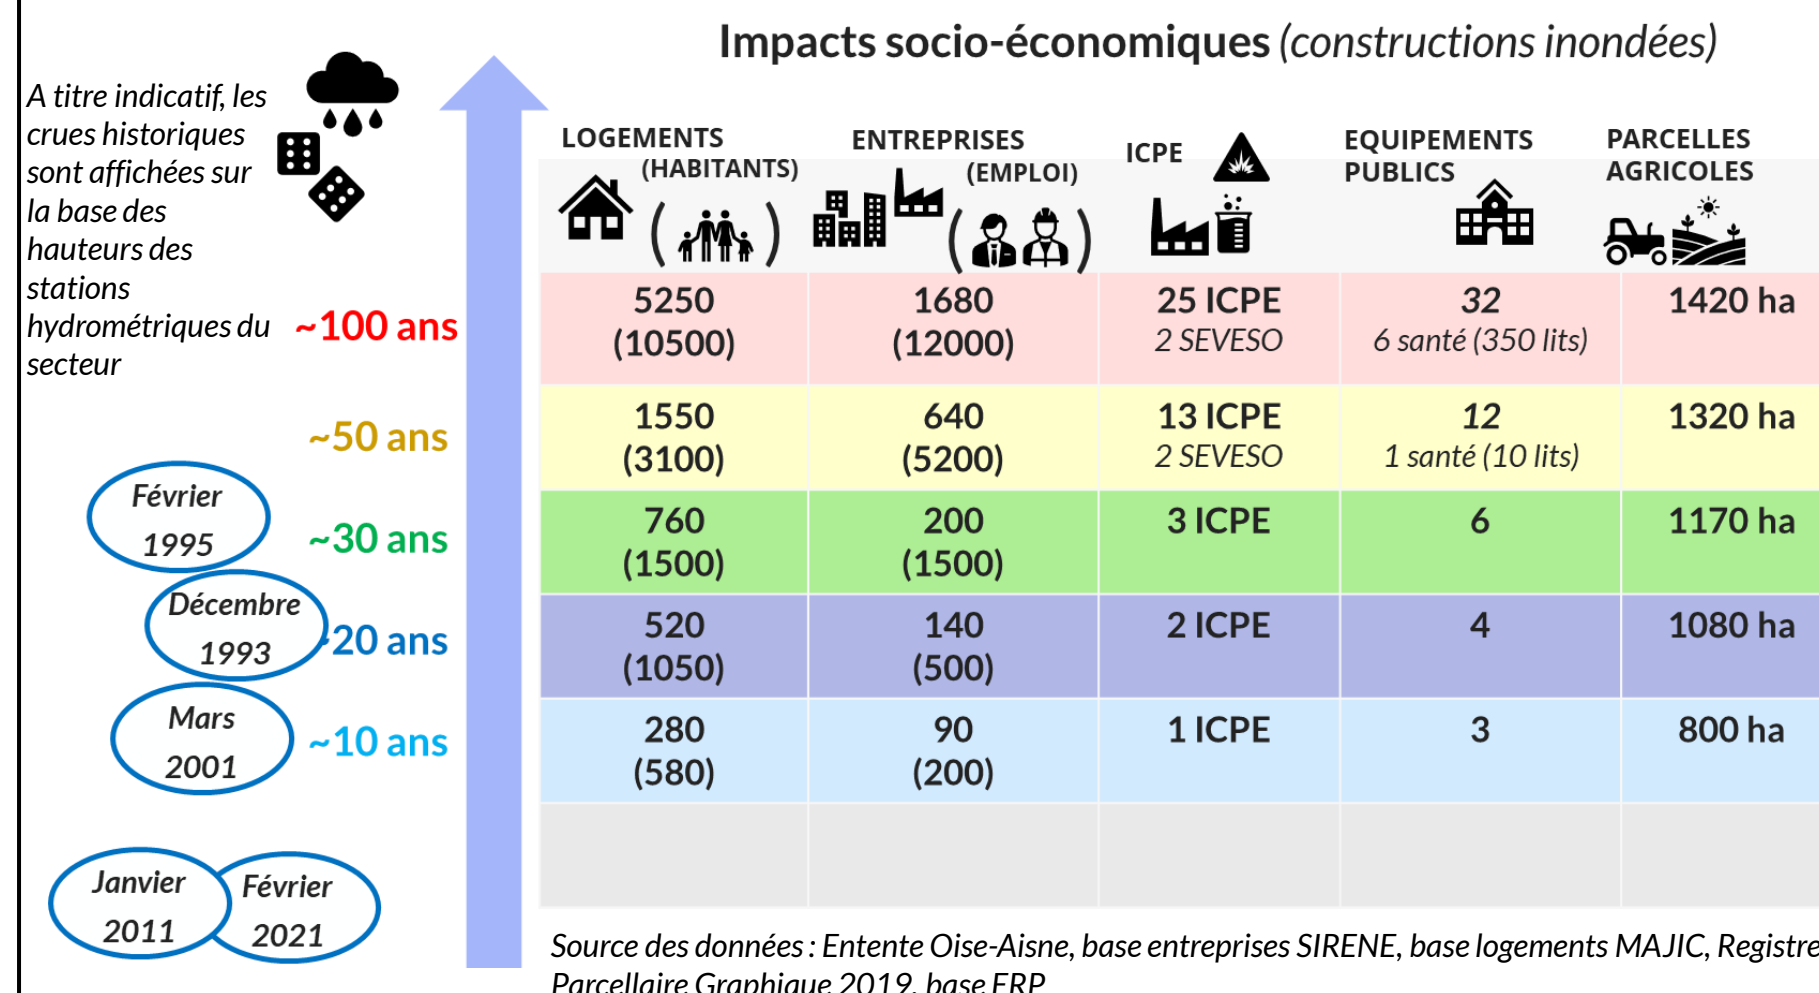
Impacts socio-économiques (constructions inondées)

A titre indicatif, les crues historiques sont affichées sur la base des hauteurs des stations hydrométriques du secteur

~100 ans
~50 ans
Février 1995
~30 ans
Décembre 1993
~20 ans
Mars 2001
~10 ans
Janvier 2011
Février 2021

| LOGEMENTS (HABITANTS) | ENTREPRISES (EMPLOI) | ICPE | EQUIPEMENTS PUBLICS | PARCELLES AGRICOLES |
|---|---|---|---|---|
| 5250 (10500) | 1680 (12000) | 25 ICPE 2 SEVESO | 32 6 santé (350 lits) | 1420 ha |
| 1550 (3100) | 640 (5200) | 13 ICPE 2 SEVESO | 12 1 santé (10 lits) | 1320 ha |
| 760 (1500) | 200 (1500) | 3 ICPE | 6 | 1170 ha |
| 520 (1050) | 140 (500) | 2 ICPE | 4 | 1080 ha |
| 280 (580) | 90 (200) | 1 ICPE | 3 | 800 ha |
| | | | | |

Source des données : Entente Oise-Aisne, base entreprises SIRENE, base logements MAJIC, Registre Parcellaire Graphique 2019, base ERP